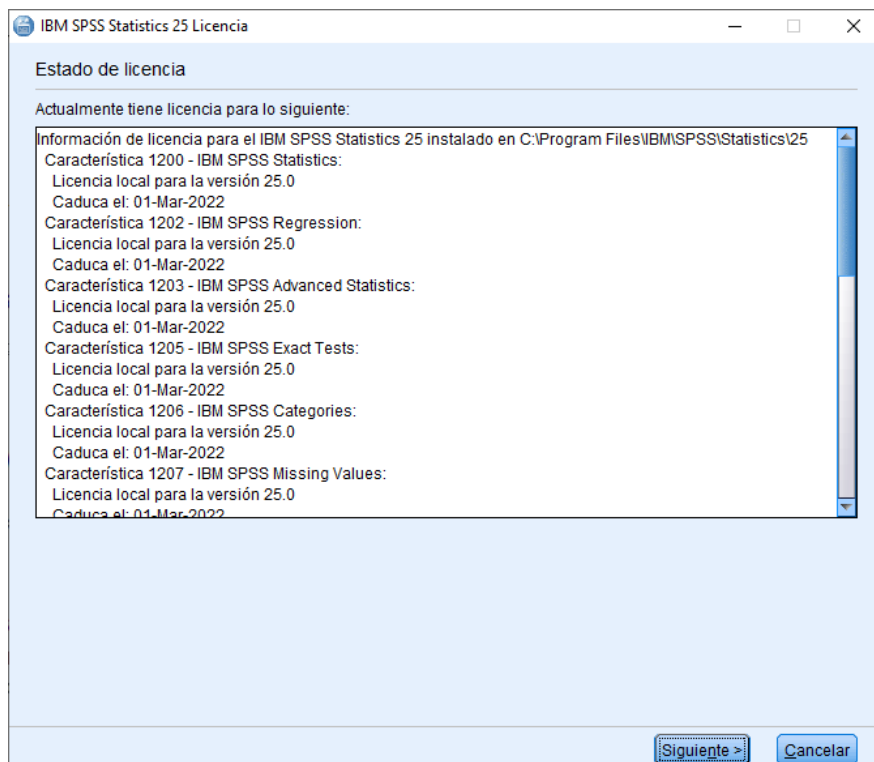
IBM SPSS Statistics 25 Licencia

Estado de licencia

Actualmente tiene licencia para lo siguiente:

Información de licencia para el IBM SPSS Statistics 25 instalado en C:\Program Files\IBM\SPSS\Statistics\25
Característica 1200 - IBM SPSS Statistics:
Licencia local para la versión 25.0
Caduca el: 01-Mar-2022
Característica 1202 - IBM SPSS Regression:
Licencia local para la versión 25.0
Caduca el: 01-Mar-2022
Característica 1203 - IBM SPSS Advanced Statistics:
Licencia local para la versión 25.0
Caduca el: 01-Mar-2022
Característica 1205 - IBM SPSS Exact Tests:
Licencia local para la versión 25.0
Caduca el: 01-Mar-2022
Característica 1206 - IBM SPSS Categories:
Licencia local para la versión 25.0
Caduca el: 01-Mar-2022
Característica 1207 - IBM SPSS Missing Values:
Licencia local para la versión 25.0
Caduca el: 01-Mar-2022

Siguiente >
Cancelar